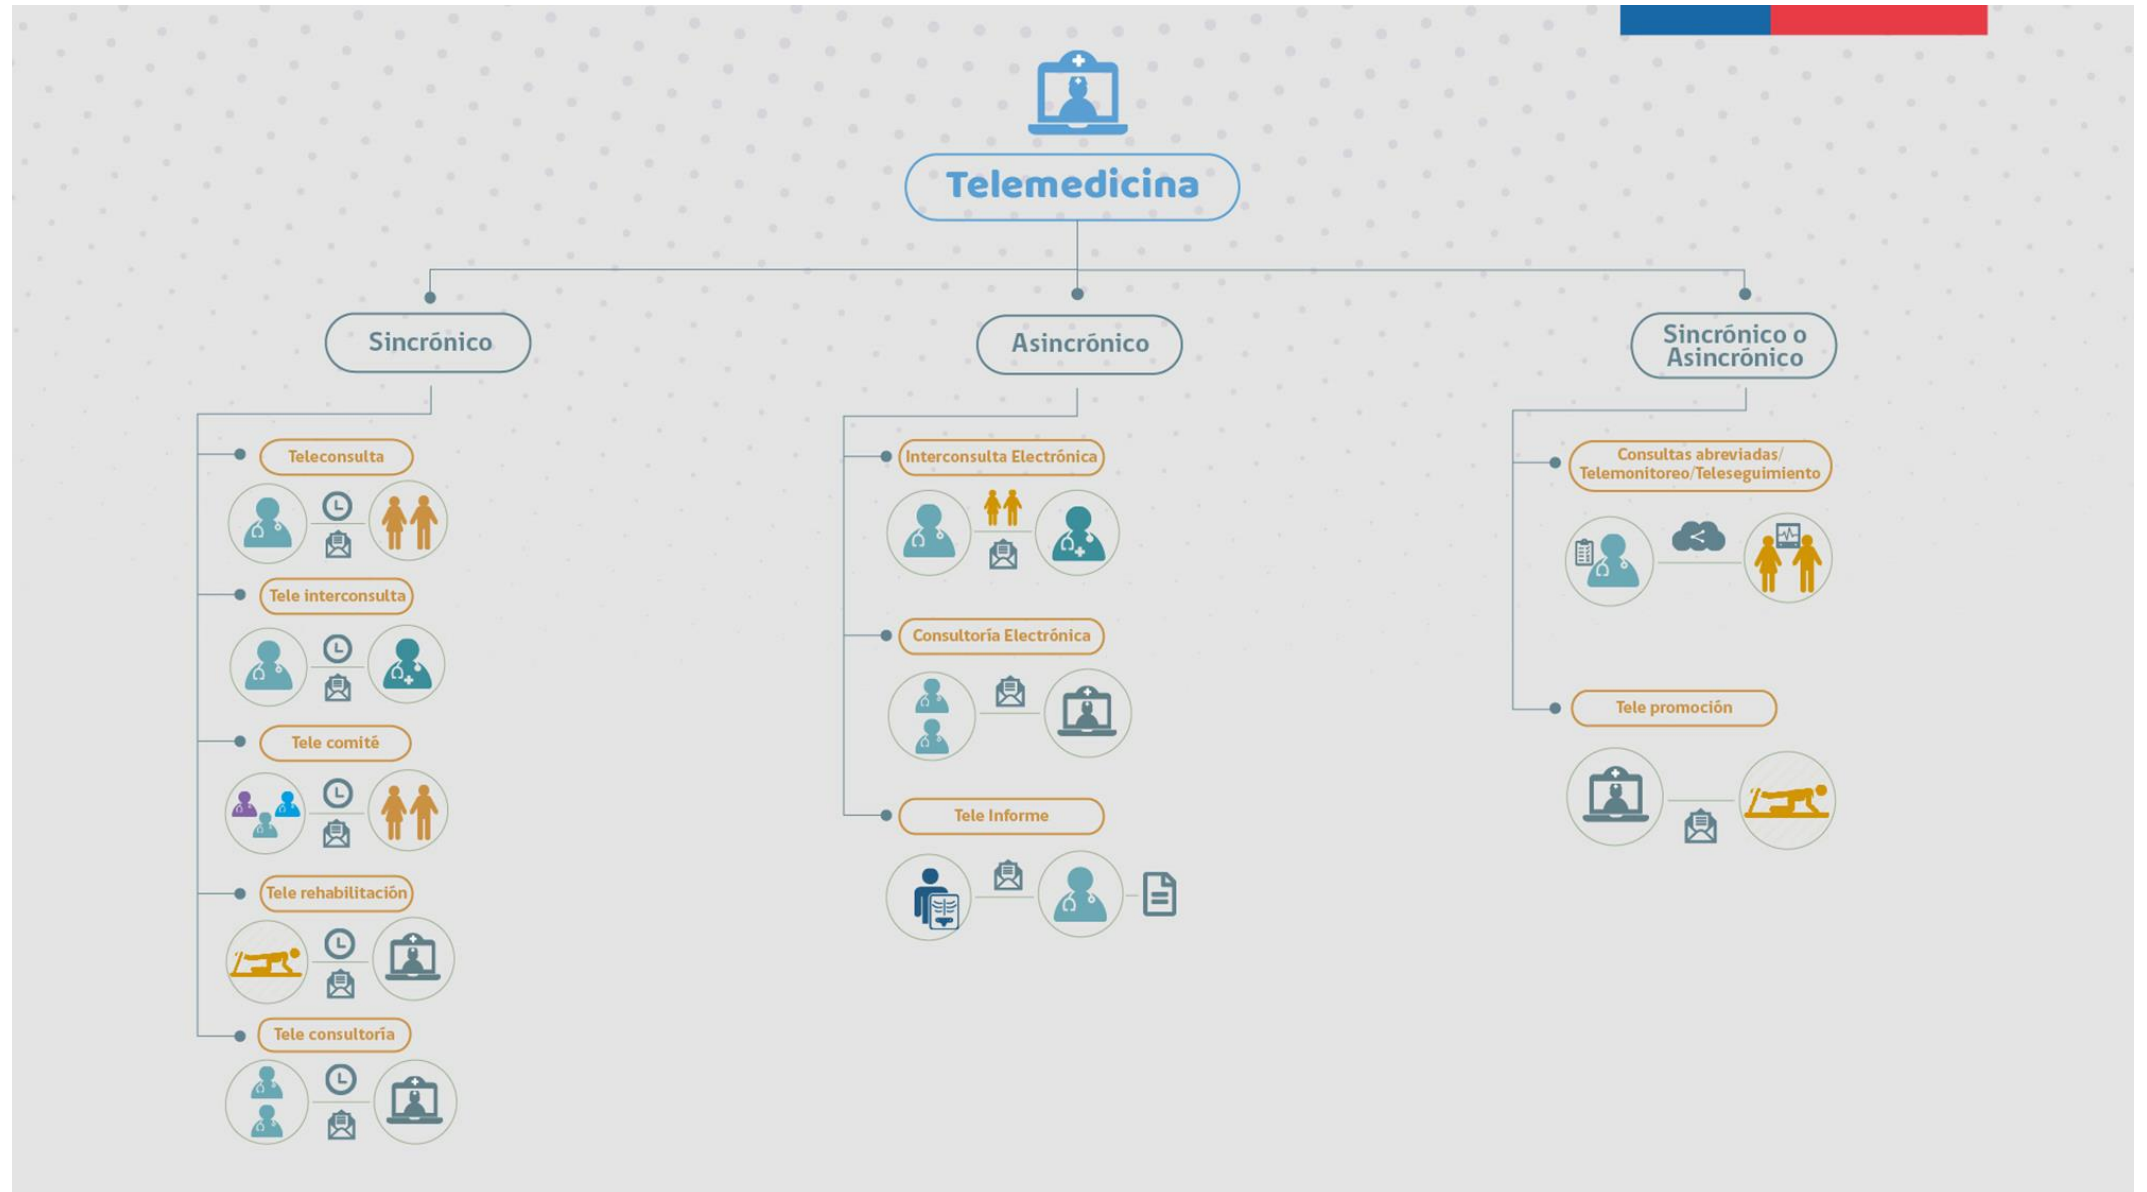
Telemedicina

Sincrónico

Teleconsulta

Tele interconsulta

Tele comité

Tele rehabilitación

Tele consultoría

Asincrónico

Interconsulta Electrónica

Consultoría Electrónica

Tele Informe

Sincrónico o Asincrónico

Consultas abreviadas/ Telemonitoreo/Teleseguimiento

Tele promoción